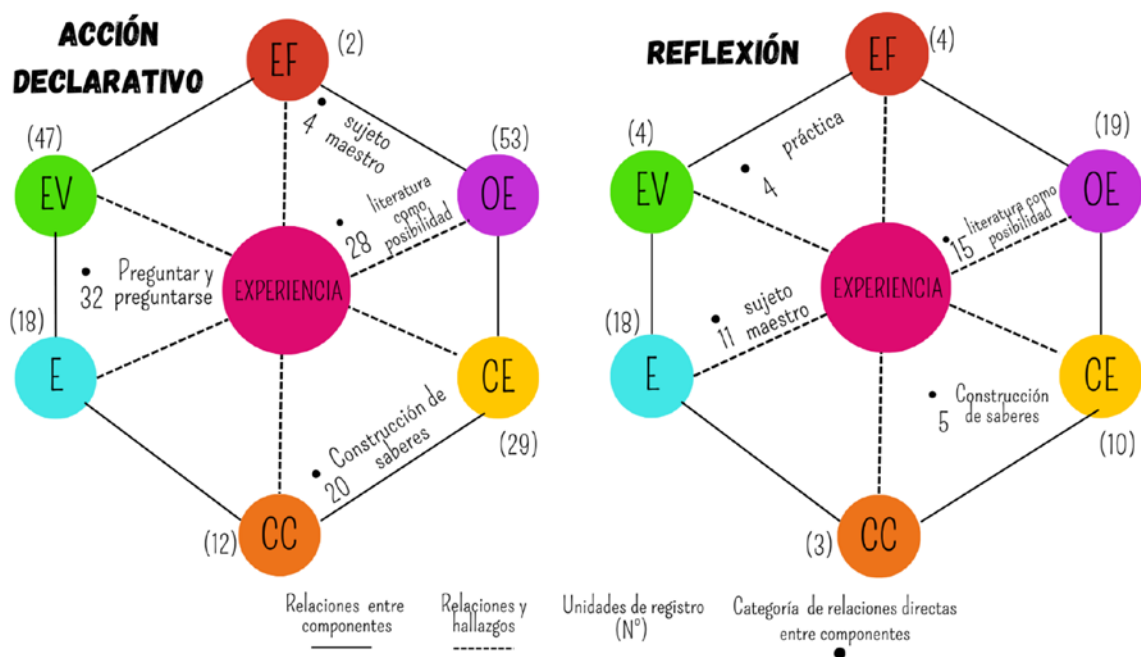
ACCIÓN DECLARATIVO

EF (2)

4 sujeto maestro

(47) EV

(53) OE

28 literatura como posibilidad

32 Preguntar y preguntarse

EXPERIENCIA

(18) E

CE

20 Construcción de saberes

(29)

(12) CC

REFLEXIÓN

EF (4)

4 práctica

(4) EV

(19) OE

15 literatura como posibilidad

EXPERIENCIA

(18) E

11 sujeto maestro

CE

5 Construcción de saberes

(10)

(3) CC

Relaciones entre componentes

Relaciones y hallazgos

Unidades de registro (N°)

Categoría de relaciones directas entre componentes